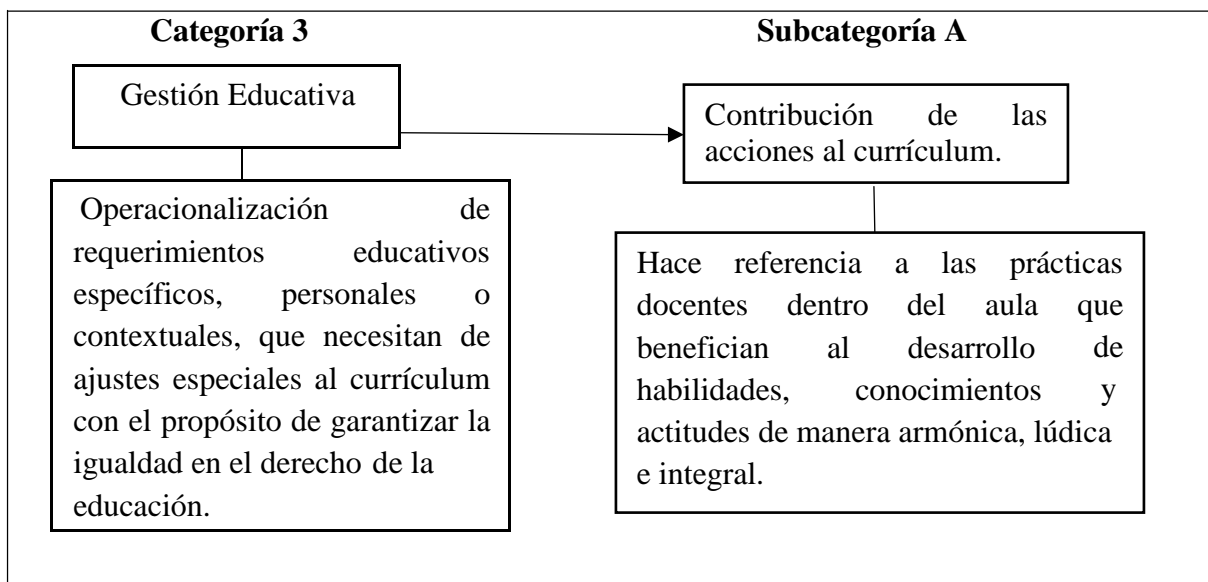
Categoría 3

Gestión Educativa

Operacionalización de requerimientos educativos específicos, personales o contextuales, que necesitan de ajustes especiales al currículum con el propósito de garantizar la igualdad en el derecho de la educación.

Subcategoría A

Contribución de las acciones al currículum.

Hace referencia a las prácticas docentes dentro del aula que benefician al desarrollo de habilidades, conocimientos y actitudes de manera armónica, lúdica e integral.